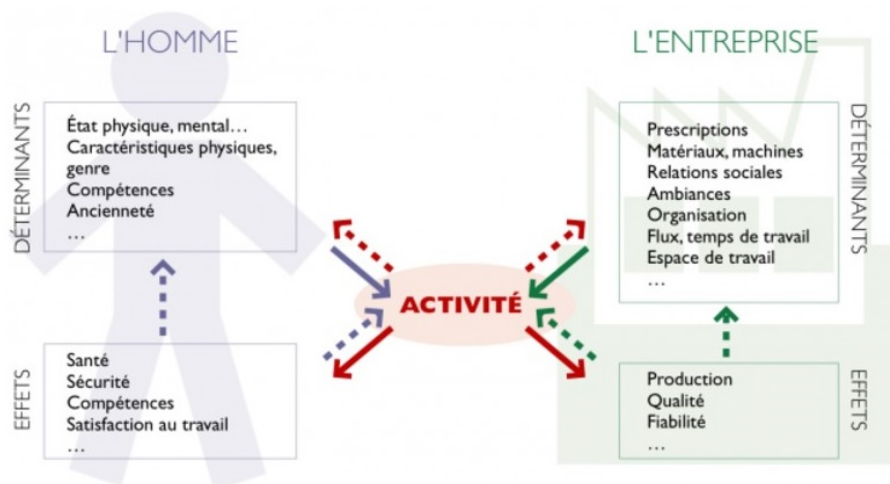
L'HOMME

DÉTERMINANTS

État physique, mental…
Caractéristiques physiques, genre
Compétences
Ancienneté
…

EFFETS

Santé
Sécurité
Compétences
Satisfaction au travail
…

ACTIVITÉ

L'ENTREPRISE

DÉTERMINANTS

Prescriptions
Matériaux, machines
Relations sociales
Ambiances
Organisation
Flux, temps de travail
Espace de travail
…

EFFETS

Production
Qualité
Fiabilité
…